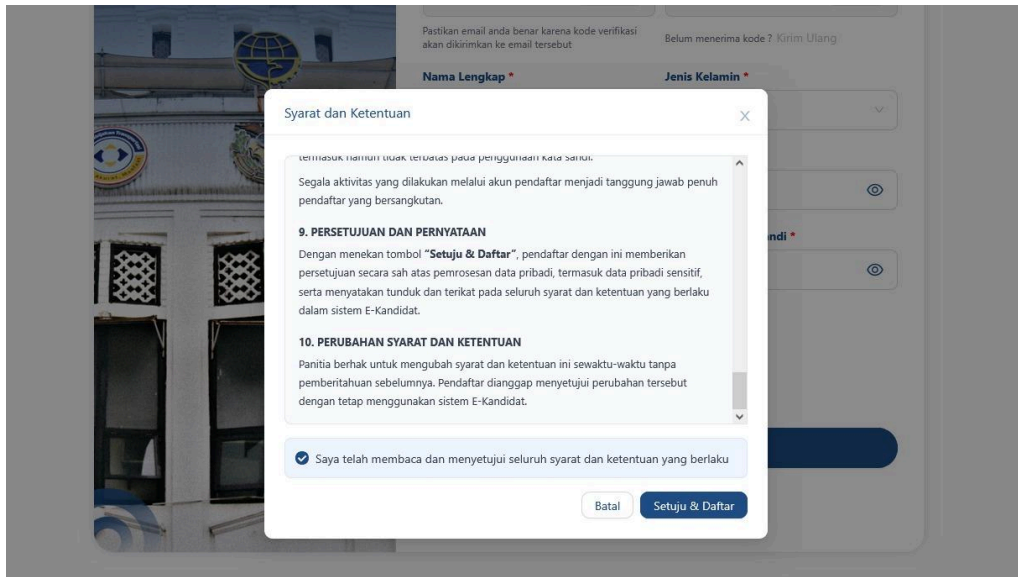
Pastikan email anda benar karena kode verifikasi akan dikirimkan ke email tersebut

Belum menerima kode ? Kirim Ulang

Nama Lengkap *

Jenis Kelamin *

ndi *

Syarat dan Ketentuan

×

termasuk namun tidak terbatas pada penggunaan kata sandi.

Segala aktivitas yang dilakukan melalui akun pendaftar menjadi tanggung jawab penuh pendaftar yang bersangkutan.

9. PERSETUJUAN DAN PERNYATAAN

Dengan menekan tombol **"Setuju & Daftar"**, pendaftar dengan ini memberikan persetujuan secara sah atas pemrosesan data pribadi, termasuk data pribadi sensitif, serta menyatakan tunduk dan terikat pada seluruh syarat dan ketentuan yang berlaku dalam sistem E-Kandidat.

10. PERUBAHAN SYARAT DAN KETENTUAN

Panitia berhak untuk mengubah syarat dan ketentuan ini sewaktu-waktu tanpa pemberitahuan sebelumnya. Pendaftar dianggap menyetujui perubahan tersebut dengan tetap menggunakan sistem E-Kandidat.

Saya telah membaca dan menyetujui seluruh syarat dan ketentuan yang berlaku

Batal

Setuju & Daftar